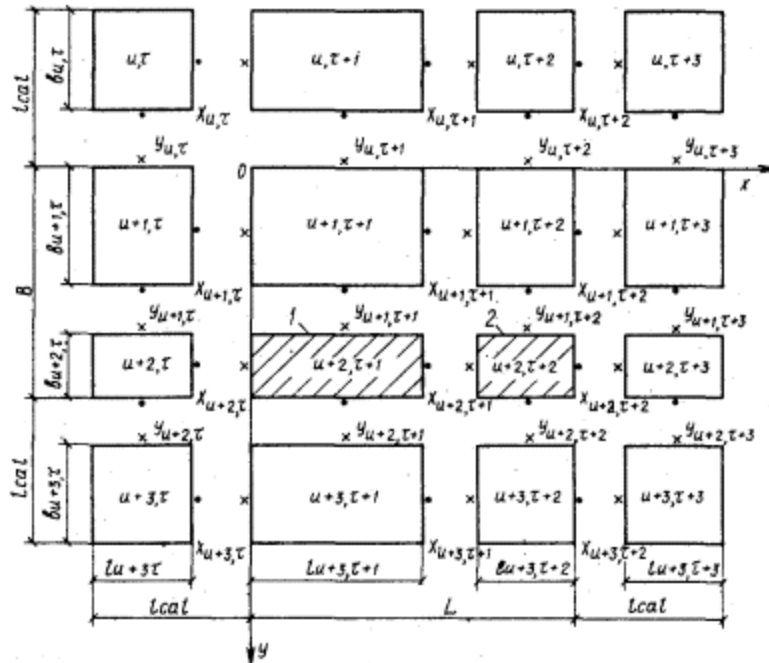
$l_{cal}$
$b_{u,\tau}$
$u,\tau$
$u,\tau+1$
$u,\tau+2$
$u,\tau+3$
$X_{u,\tau}$
$X_{u,\tau+1}$
$X_{u,\tau+2}$
$y_{u,\tau}$
$y_{u,\tau+1}$
$y_{u,\tau+2}$
$y_{u,\tau+3}$
0
$x$
$b_{u+1,\tau}$
$u+1,\tau$
$u+1,\tau+1$
$u+1,\tau+2$
$u+1,\tau+3$
$B$
$X_{u+1,\tau}$
$X_{u+1,\tau+1}$
$X_{u+1,\tau+2}$
$y_{u+1,\tau}$
1
$y_{u+1,\tau+1}$
2
$y_{u+1,\tau+2}$
$y_{u+1,\tau+3}$
$b_{u+2,\tau}$
$u+2,\tau$
$u+2,\tau+1$
$u+2,\tau+2$
$u+2,\tau+3$
$X_{u+2,\tau}$
$X_{u+2,\tau+1}$
$X_{u+2,\tau+2}$
$y_{u+2,\tau}$
$y_{u+2,\tau+1}$
$y_{u+2,\tau+2}$
$y_{u+2,\tau+3}$
$l_{cal}$
$b_{u+3,\tau}$
$u+3,\tau$
$u+3,\tau+1$
$u+3,\tau+2$
$u+3,\tau+3$
$X_{u+3,\tau}$
$X_{u+3,\tau+1}$
$X_{u+3,\tau+2}$
$l_{u+3\tau}$
$l_{u+3,\tau+1}$
$l_{u+3,\tau+2}$
$l_{u+3,\tau+3}$
$l_{cal}$
$L$
$l_{cal}$
$y$